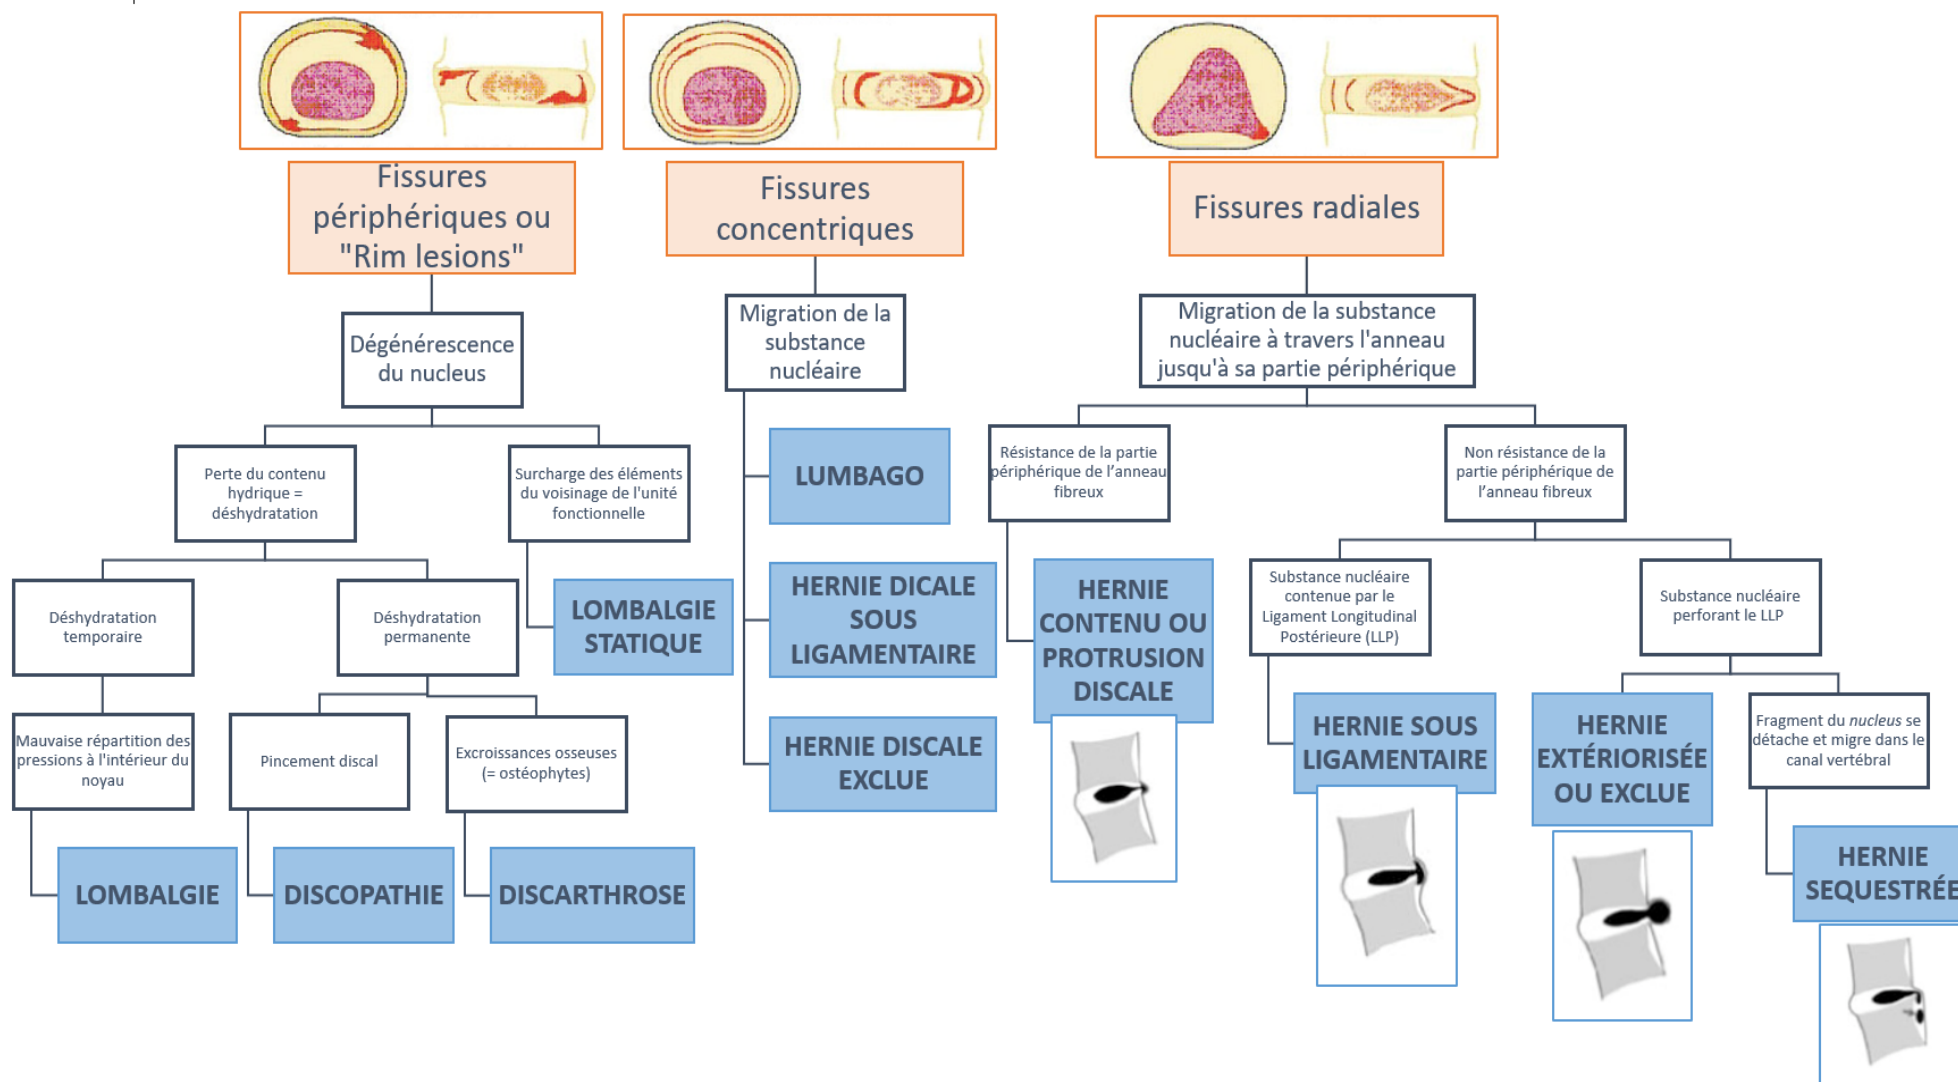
Fissures périphériques ou "Rim lesions"

Dégénérescence du nucleus

Perte du contenu hydrique = déshydratation

Surcharge des éléments du voisinage de l'unité fonctionnelle

Déshydratation temporaire

Déshydratation permanente

LOMBALGIE STATIQUE

Mauvaise répartition des pressions à l'intérieur du noyau

Pincement discal

Excroissances osseuses (= ostéophytes)

LOMBALGIE

DISCOPATHIE

DISCARTHROSE

Fissures concentriques

Migration de la substance nucléaire

LUMBAGO

HERNIE DICALE SOUS LIGAMENTAIRE

HERNIE DISCALE EXCLUE

Fissures radiales

Migration de la substance nucléaire à travers l'anneau jusqu'à sa partie périphérique

Résistance de la partie périphérique de l'anneau fibreux

Non résistance de la partie périphérique de l'anneau fibreux

HERNIE CONTENU OU PROTRUSION DISCALE

Substance nucléaire contenue par le Ligament Longitudinal Postérieure (LLP)

Substance nucléaire perforant le LLP

HERNIE SOUS LIGAMENTAIRE

HERNIE EXTÉRIORISÉE OU EXCLUE

Fragment du *nucleus* se détache et migre dans le canal vertébral

HERNIE SEQUESTRÉE